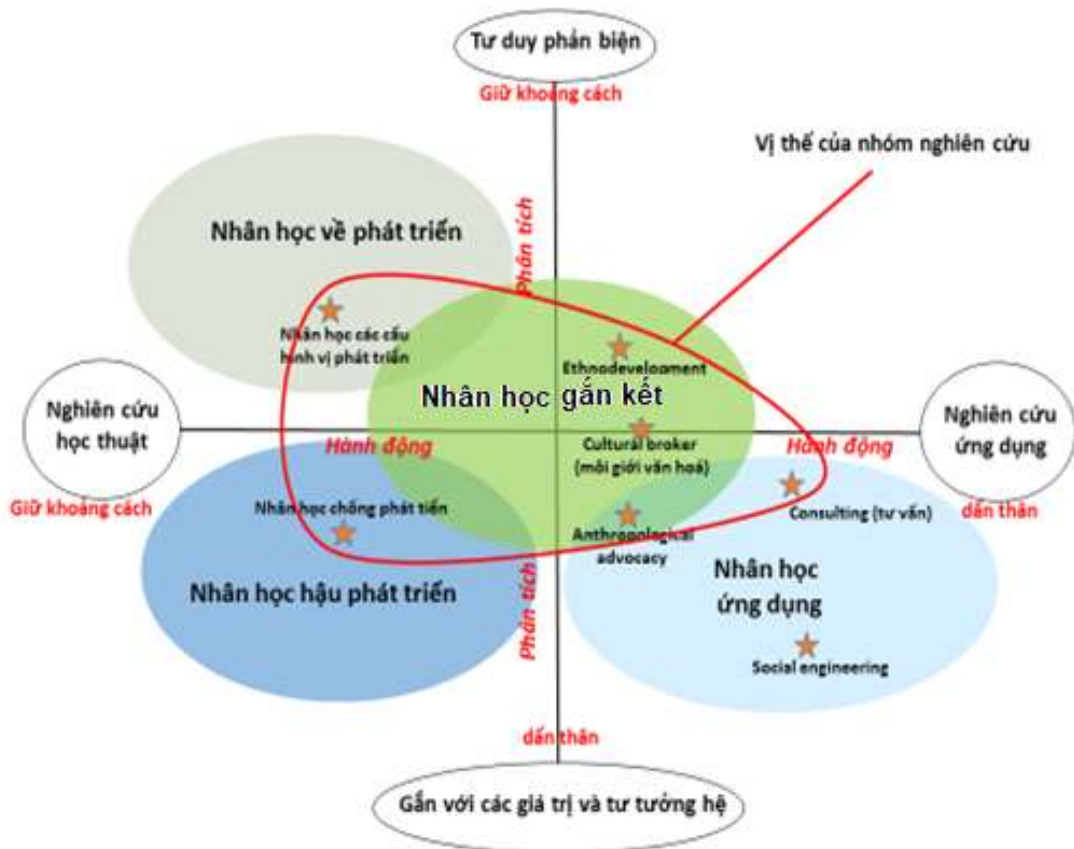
Tư duy phản biện

Giữ khoảng cách

Vị thế của nhóm nghiên cứu

Nhân học về phát triển

Phân tích

Nhân học các cấu hình vị phát triển

Ethnodevelopment

Nhân học gắn kết

Nghiên cứu học thuật

Nghiên cứu ứng dụng

Hành động

Cultural broker (môi giới văn hoá)

Hành động

Giữ khoảng cách

Nhân học chống phát triển

Consulting (tư vấn)

dấn thân

Anthropological advocacy

Nhân học ứng dụng

Nhân học hậu phát triển

Phân tích

Social engineering

dấn thân

Gắn với các giá trị và tư tưởng hệ